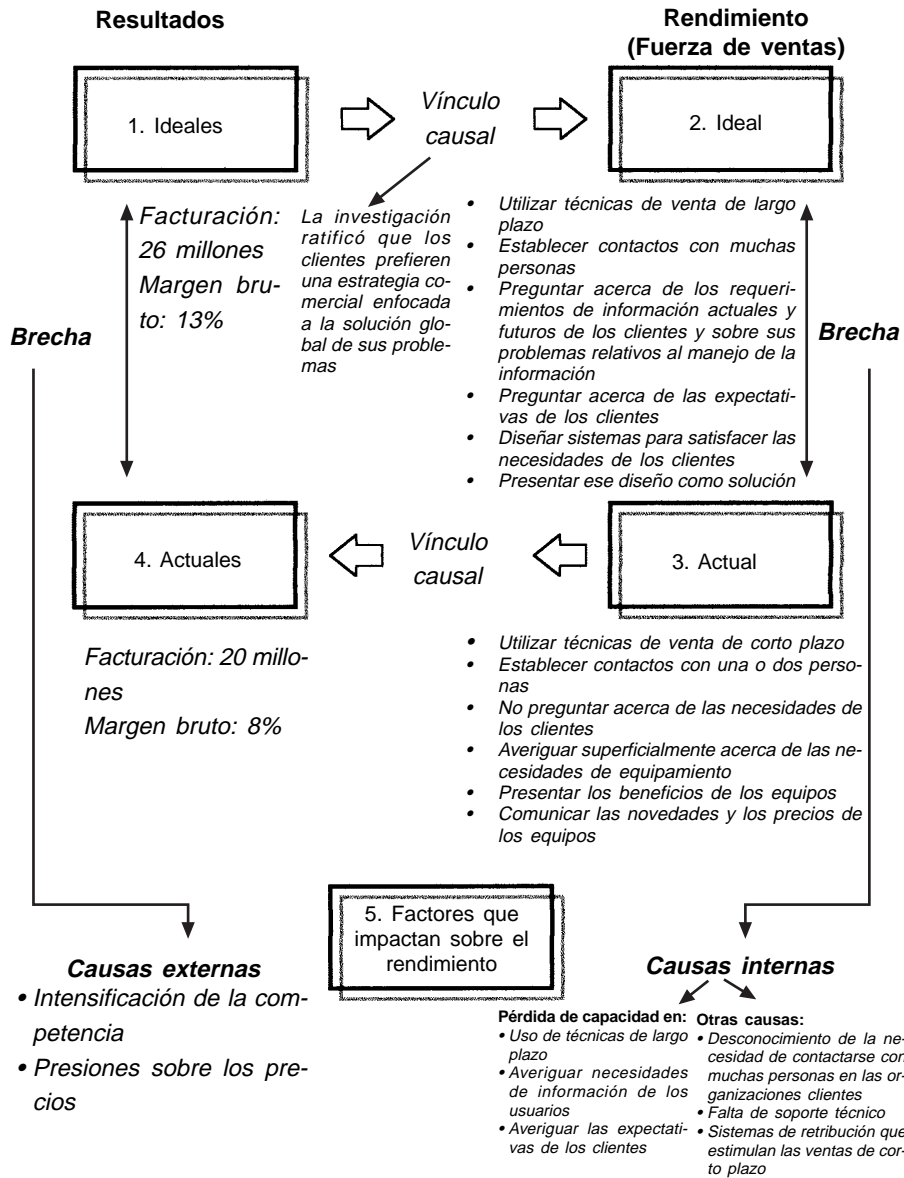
**Resultados**

**Rendimiento (Fuerza de ventas)**

1. Ideales

*Vínculo causal*

2. Ideal

*Facturación: 26 millones*
*Margen bruto: 13%*

*La investigación ratificó que los clientes prefieren una estrategia comercial enfocada a la solución global de sus problemas*

- *Utilizar técnicas de venta de largo plazo*
- *Establecer contactos con muchas personas*
- *Preguntar acerca de los requerimientos de información actuales y futuros de los clientes y sobre sus problemas relativos al manejo de la información*
- *Preguntar acerca de las expectativas de los clientes*
- *Diseñar sistemas para satisfacer las necesidades de los clientes*
- *Presentar ese diseño como solución*

***Brecha***

***Brecha***

4. Actuales

*Vínculo causal*

3. Actual

*Facturación: 20 millones*
*Margen bruto: 8%*

- *Utilizar técnicas de venta de corto plazo*
- *Establecer contactos con una o dos personas*
- *No preguntar acerca de las necesidades de los clientes*
- *Averiguar superficialmente acerca de las necesidades de equipamiento*
- *Presentar los beneficios de los equipos*
- *Comunicar las novedades y los precios de los equipos*

5. Factores que impactan sobre el rendimiento

***Causas externas***
- *Intensificación de la competencia*
- *Presiones sobre los precios*

***Causas internas***

**Pérdida de capacidad en:**
- *Uso de técnicas de largo plazo*
- *Averiguar necesidades de información de los usuarios*
- *Averiguar las expectativas de los clientes*

**Otras causas:**
- *Desconocimiento de la necesidad de contactarse con muchas personas en las organizaciones clientes*
- *Falta de soporte técnico*
- *Sistemas de retribución que estimulan las ventas de corto plazo*